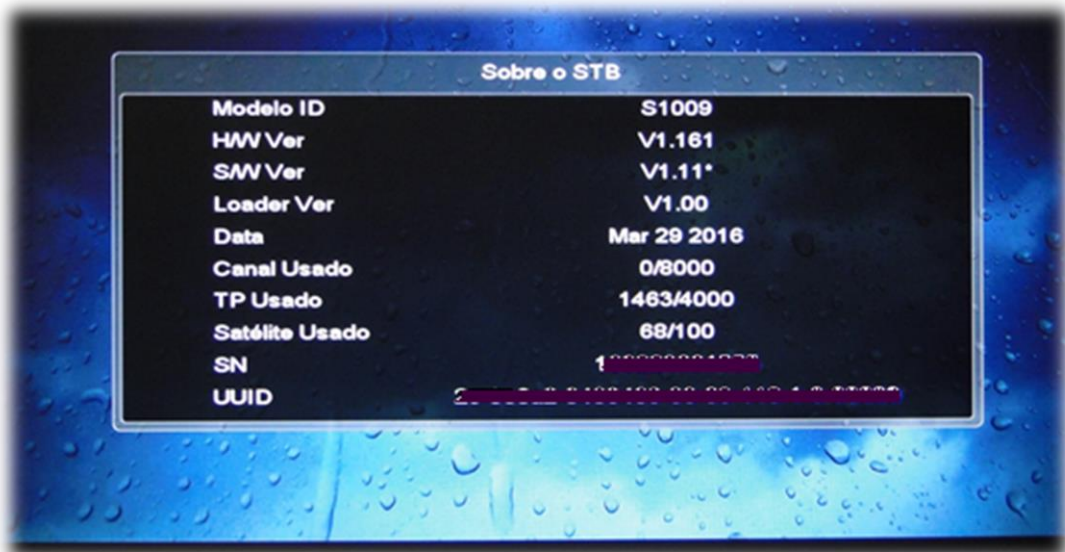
Sobre o STB

| Modelo ID | S1009 |
|---|---|
| H/W Ver | V1.161 |
| S/W Ver | V1.11* |
| Loader Ver | V1.00 |
| Data | Mar 29 2016 |
| Canal Usado | 0/8000 |
| TP Usado | 1463/4000 |
| Satélite Usado | 68/100 |
| SN | 1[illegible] |
| UUID | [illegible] |